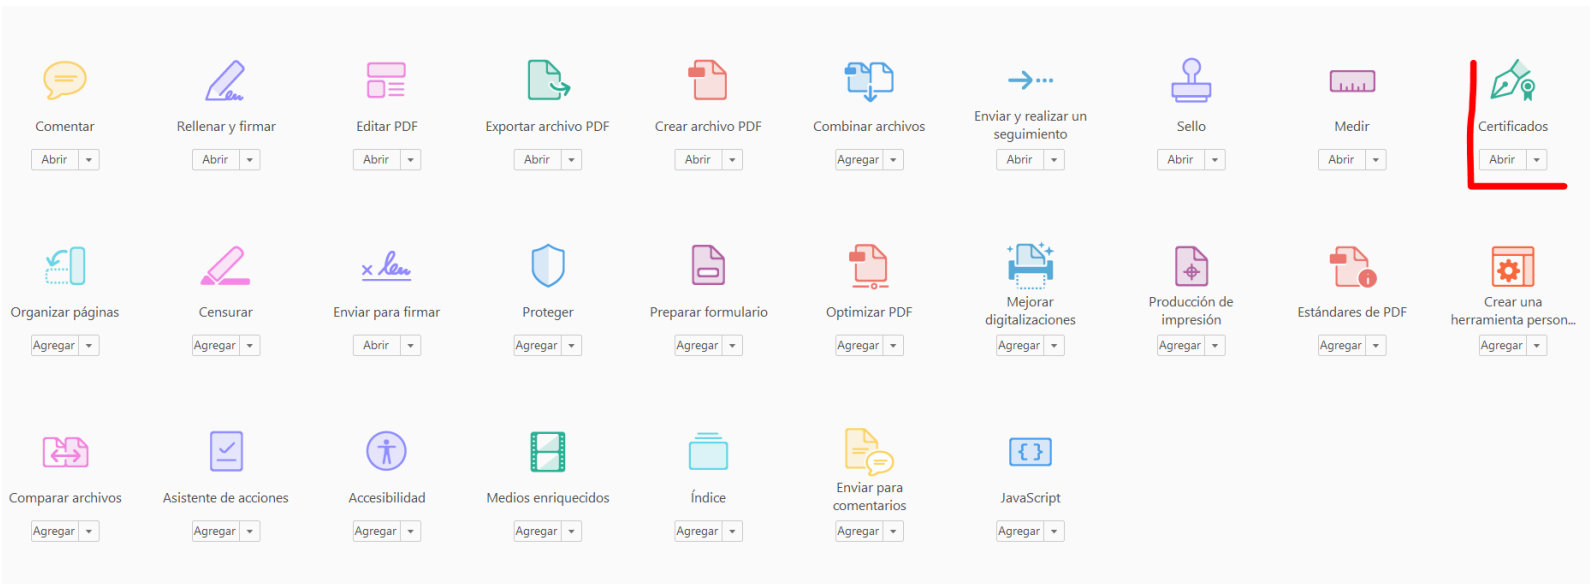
Comentar
Abrir

Rellenar y firmar
Abrir

Editar PDF
Abrir

Exportar archivo PDF
Abrir

Crear archivo PDF
Abrir

Combinar archivos
Agregar

Enviar y realizar un seguimiento
Abrir

Sello
Abrir

Medir
Abrir

Certificados
Abrir

Organizar páginas
Agregar

Censurar
Agregar

Enviar para firmar
Abrir

Proteger
Agregar

Preparar formulario
Agregar

Optimizar PDF
Agregar

Mejorar digitalizaciones
Agregar

Producción de impresión
Agregar

Estándares de PDF
Agregar

Crear una herramienta person...
Agregar

Comparar archivos
Agregar

Asistente de acciones
Agregar

Accesibilidad
Agregar

Medios enriquecidos
Agregar

Índice
Agregar

Enviar para comentarios
Agregar

JavaScript
Agregar